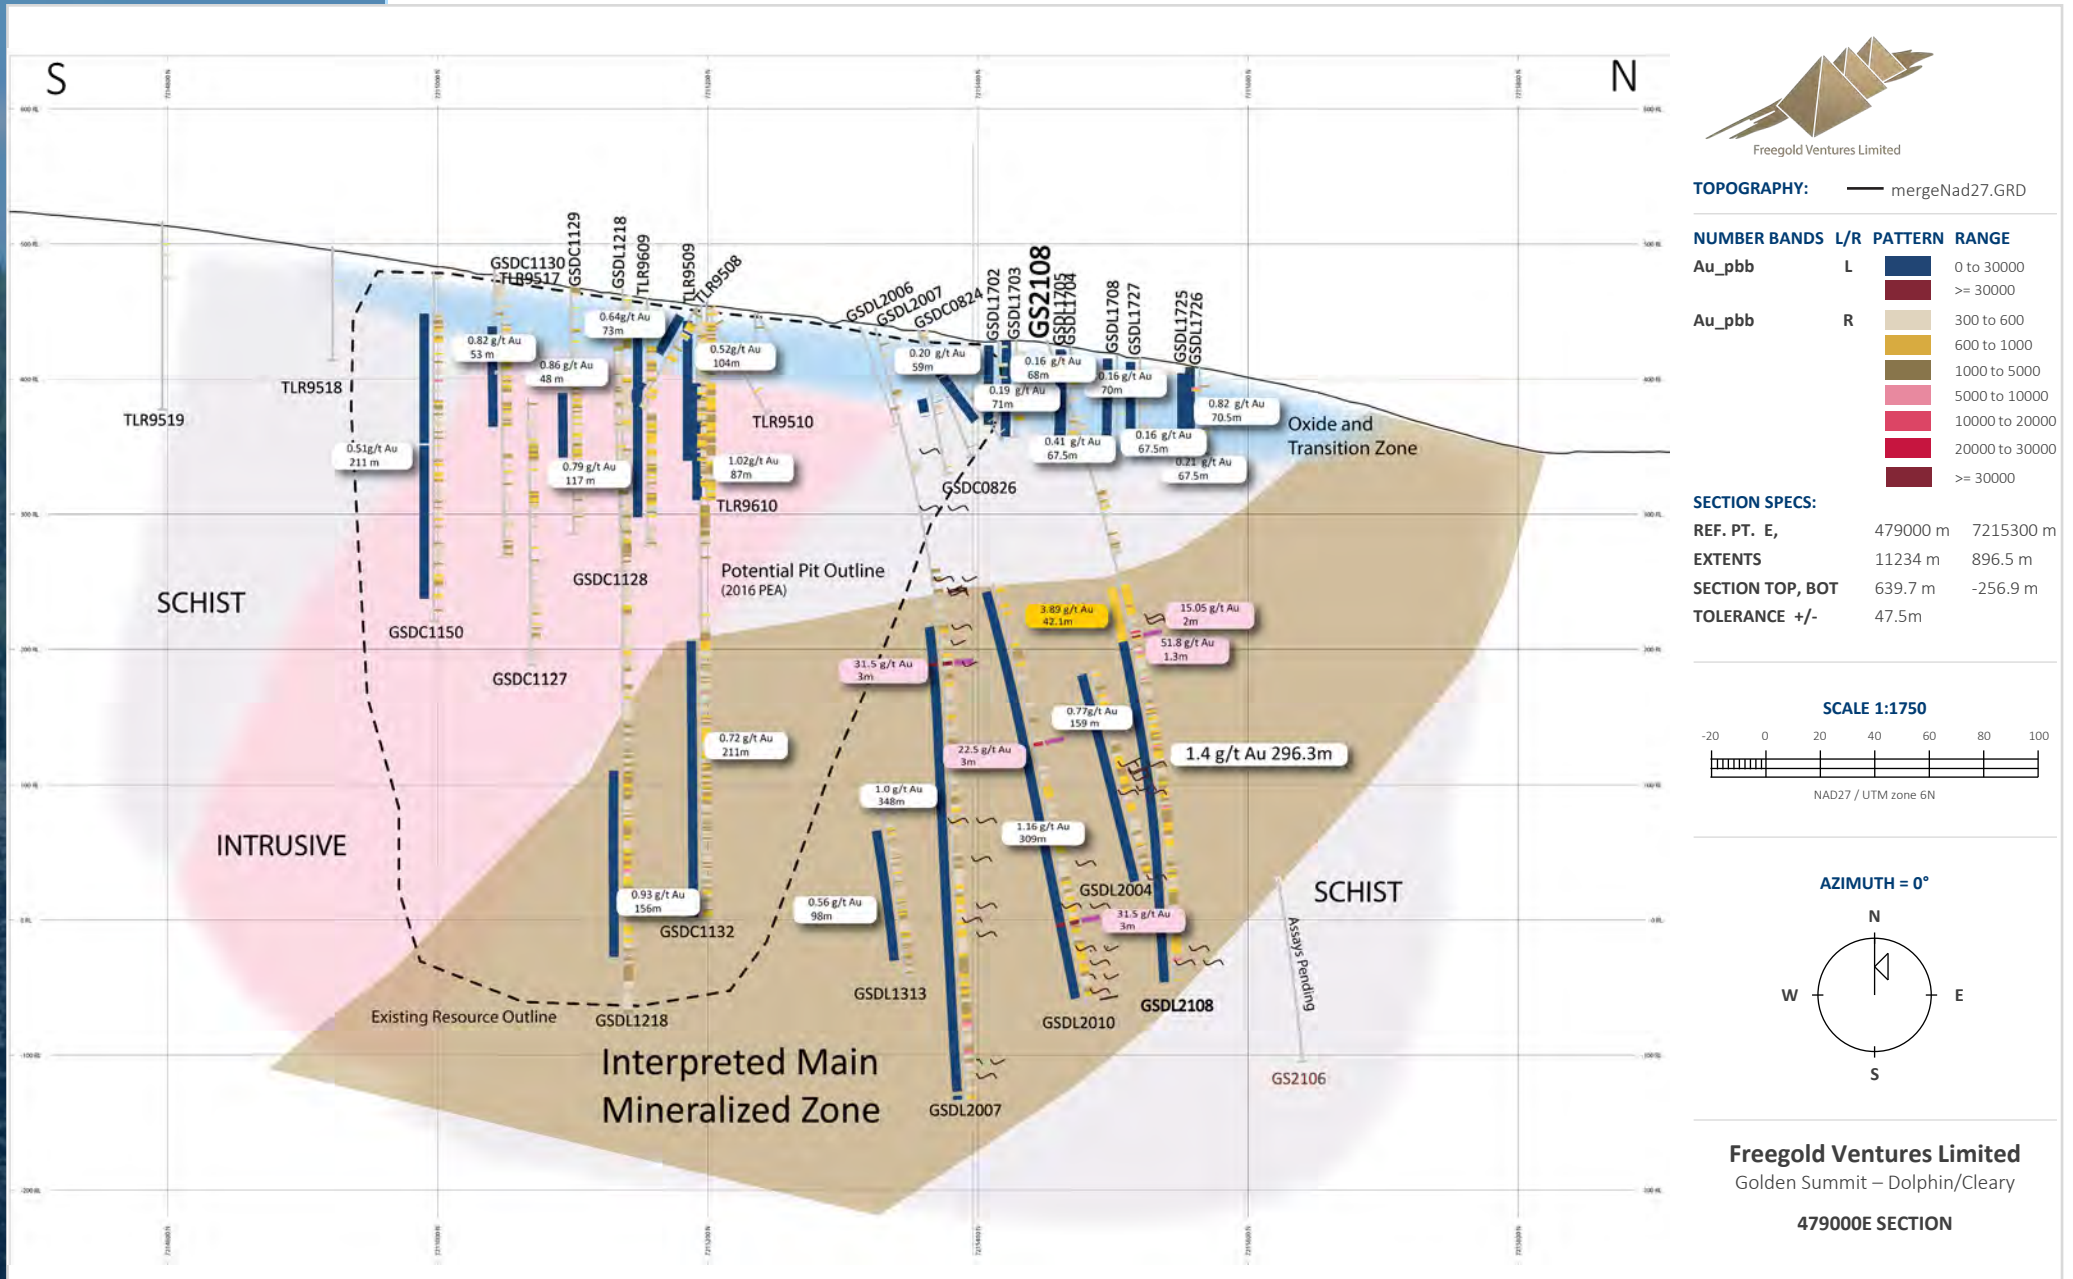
S

N

TLR9519

TLR9518

GSDC1130
TLR9517
GSDC1129
GSDL1218
TLR9609
TLR9509
TLR9508

GSDL2006
GSDL2007
GSDC0824
GSDL1702
GSDL1703
GS2108
GSDL1705
GSDL1704
GSDL1708
GSDL1727
GSDL1725
GSDL1726

0.82 g/t Au
53 m

0.86 g/t Au
48 m

0.64g/t Au
73m

0.52g/t Au
104m

0.20 g/t Au
59m

0.16 g/t Au
68m

0.19 g/t Au
71m

0.16 g/t Au
70m

0.82 g/t Au
70.5m

0.41 g/t Au
67.5m

0.16 g/t Au
67.5m

0.21 g/t Au
67.5m

0.51g/t Au
211 m

0.79 g/t Au
117 m

1.02g/t Au
87m

TLR9510

TLR9610

GSDC0826

Oxide and
Transition Zone

SCHIST

GSDC1128

Potential Pit Outline
(2016 PEA)

GSDC1150

GSDC1127

3.89 g/t Au
42.1m

15.05 g/t Au
2m

51.8 g/t Au
1.3m

31.5 g/t Au
3m

0.77g/t Au
159 m

0.72 g/t Au
211m

22.5 g/t Au
3m

1.4 g/t Au 296.3m

INTRUSIVE

1.0 g/t Au
348m

1.16 g/t Au
309m

GSDL2004

SCHIST

0.93 g/t Au
156m

GSDC1132

0.56 g/t Au
98m

31.5 g/t Au
3m

Assays Pending

GSDL1313

GSDL2010

GSDL2108

Existing Resource Outline

GSDL1218

Interpreted Main
Mineralized Zone

GSDL2007

GS2106

Freegold Ventures Limited

TOPOGRAPHY: mergeNad27.GRD

| NUMBER BANDS | L/R | PATTERN | RANGE |
|---|---|---|---|
| Au_pbb | L | | 0 to 30000 |
| | | | >= 30000 |
| Au_pbb | R | | 300 to 600 |
| | | | 600 to 1000 |
| | | | 1000 to 5000 |
| | | | 5000 to 10000 |
| | | | 10000 to 20000 |
| | | | 20000 to 30000 |
| | | | >= 30000 |

SECTION SPECS:

| REF. PT. E, | 479000 m | 7215300 m |
|---|---|---|
| EXTENTS | 11234 m | 896.5 m |
| SECTION TOP, BOT | 639.7 m | -256.9 m |
| TOLERANCE +/- | 47.5m | |

SCALE 1:1750

-20 0 20 40 60 80 100

NAD27 / UTM zone 6N

AZIMUTH = 0°

N
W
E
S

Freegold Ventures Limited
Golden Summit – Dolphin/Cleary

479000E SECTION